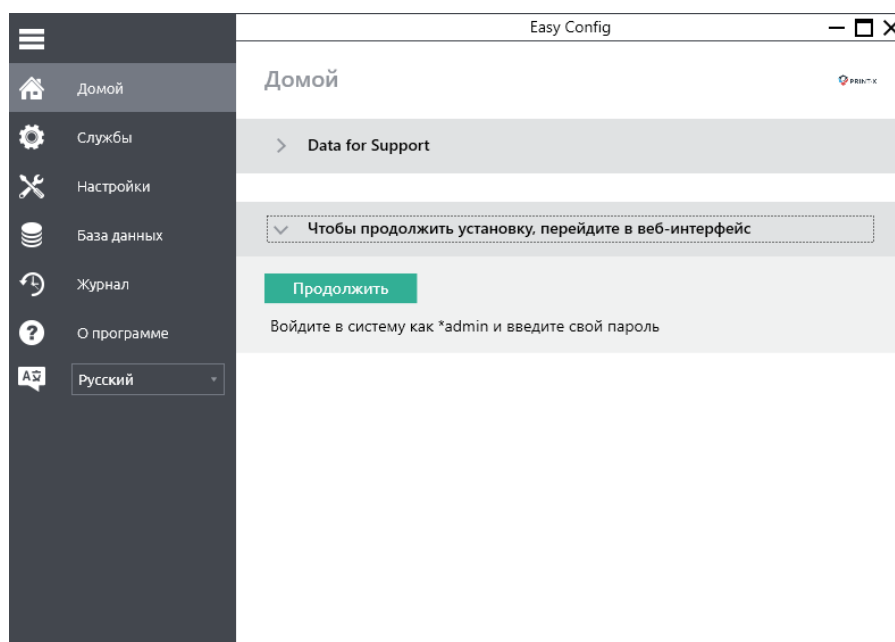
Easy Config

Домой
Службы
Настройки
База данных
Журнал
О программе
Русский

Домой

PRINT-X

Data for Support

Чтобы продолжить установку, перейдите в веб-интерфейс

Продолжить

Войдите в систему как *admin и введите свой пароль